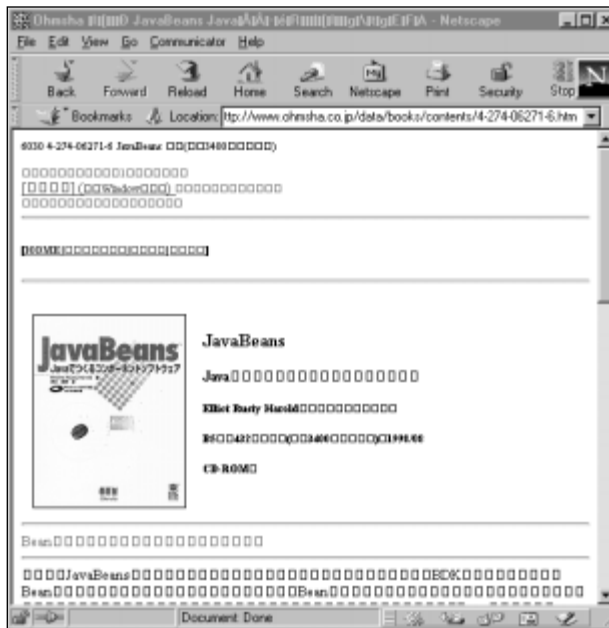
Ohmsha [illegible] JavaBeans Java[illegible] - Netscape

File Edit View Go Communicator Help

Back Forward Reload Home Search Netscape Print Security Stop

Bookmarks Location: ttp://www.ohmsha.co.jp/data/books/contents/4-274-06271-6.htm

6030 4-274-06271-6 JavaBeans □□(□□3400□□□□□)

□□□□□□□□□□□□□□□□□□
[□□□□] (□□Window□□□) □□□□□□□□□□□□
□□□□□□□□□□□□□□□□□

[HOME|□□□□□□□|□□□□|□□□□]

JavaBeans
Java でつくるコンポーネントソフトウェア

JavaBeans

Java□□□□□□□□□□□□□□□□

Elliot Rusty Harold□□□□□□□□□□□□

B5□□432□□□□(□□3400□□□□□)□1998/08

CD-ROM□

Bean□□□□□□□□□□□□□□□□□□□

□□□□JavaBeans□□□□□□□□□□□□□□□□□□□□□□□□□BDK□□□□□□□□□□
Bean□□□□□□□□□□□□□□□□□□□□□□Bean□□□□□□□□□□□□□□□□□□□□

Document: Done